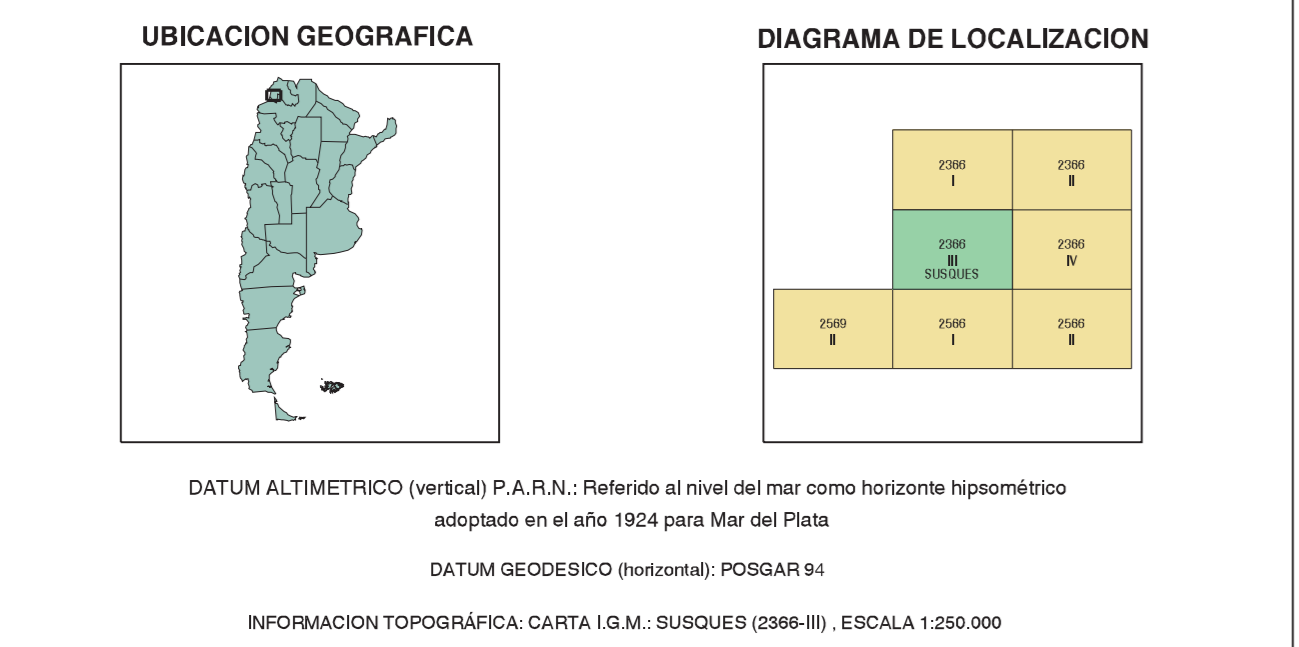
UBICACION GEOGRAFICA

DIAGRAMA DE LOCALIZACION

|  | 2366 I | 2366 II |
|---|---|---|
|  | 2366 III SUSQUES | 2366 IV |
| 2569 II | 2566 I | 2566 II |

DATUM ALTIMETRICO (vertical) P.A.R.N.: Referido al nivel del mar como horizonte hipsométrico adoptado en el año 1924 para Mar del Plata

DATUM GEODESICO (horizontal): POSGAR 94

INFORMACION TOPOGRÁFICA: CARTA I.G.M.: SUSQUES (2366-III) , ESCALA 1:250.000